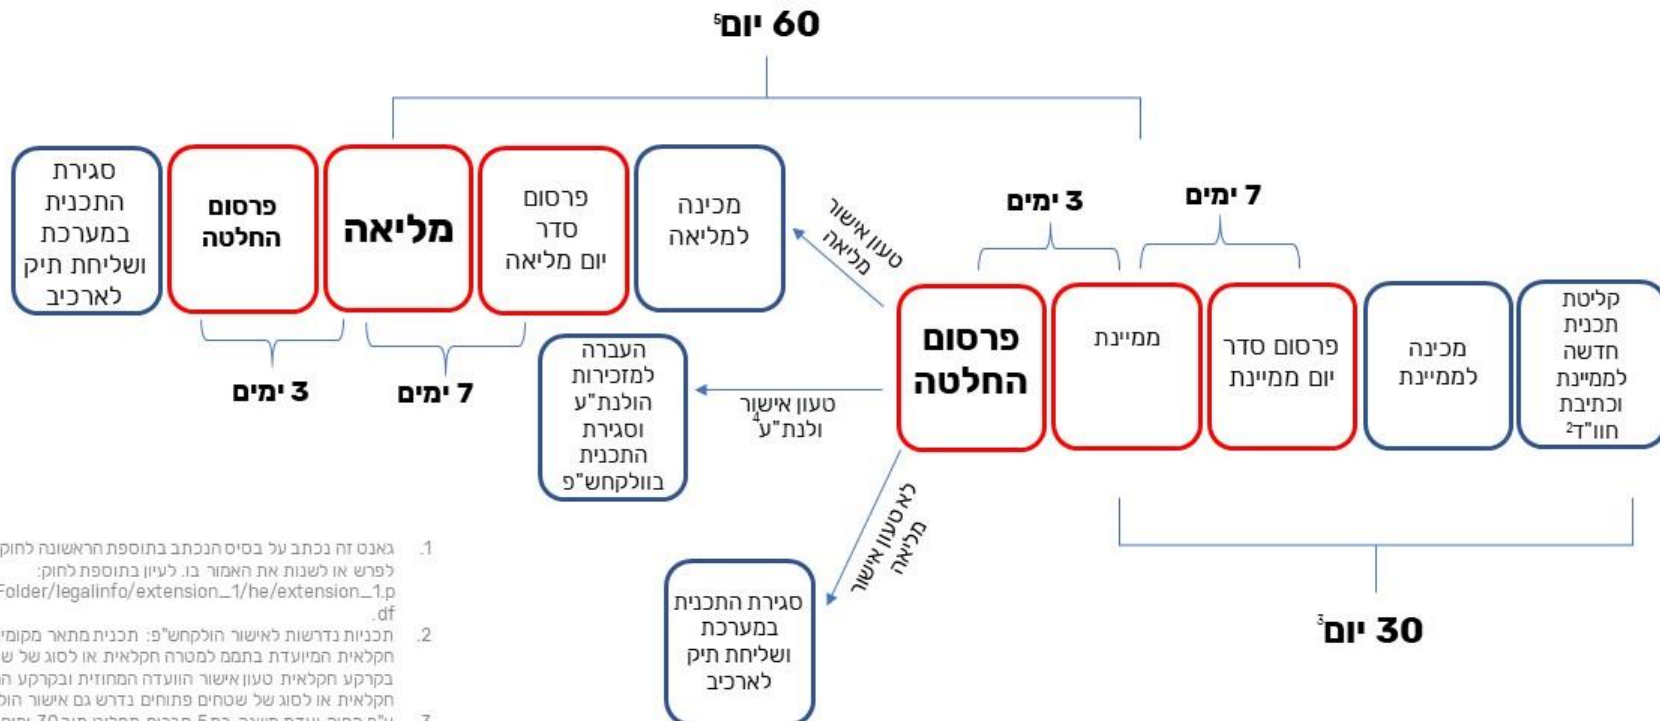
60 יום$^5$

סגירת התכנית במערכת ושליחת תיק לארכיב

פרסום החלטה

מליאה

פרסום סדר יום מליאה

מכינה למליאה

3 ימים

7 ימים

טעון אישור מליאה

3 ימים

7 ימים

פרסום החלטה

ממיינת

פרסום סדר יום ממיינת

מכינה לממיינת

קליטת תכנית חדשה לממינת וכתיבת חוו"ד$^2$

העברה למזכירות הולנת"ע וסגירת התכנית בוולקחש"פ

טעון אישור ולנת"ע$^4$

לא טעון אישור מליאה

סגירת התכנית במערכת ושליחת תיק לארכיב

30 יום$^3$

1. באגנט זה נכתב על בסיס הנכתב בתוספת הראשונה לחוק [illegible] לפרש או לשנות את האמור בו. לעיון בתוספת לחוק: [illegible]Folder/legalinfo/extension_1/he/extension_1.pdf

2. תכניות נדרשות לאישור הולקחש"פ: תכנית מתאר מקומי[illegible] חקלאית המיועדת בתמם למטרה חקלאית או לסוג של ש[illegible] בקרקע חקלאית טעון אישור הוועדה המחוזית ובקרקע ה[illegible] חקלאית או לסוג של שטחים פתוחים נדרש גם אישור הו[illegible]

3. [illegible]